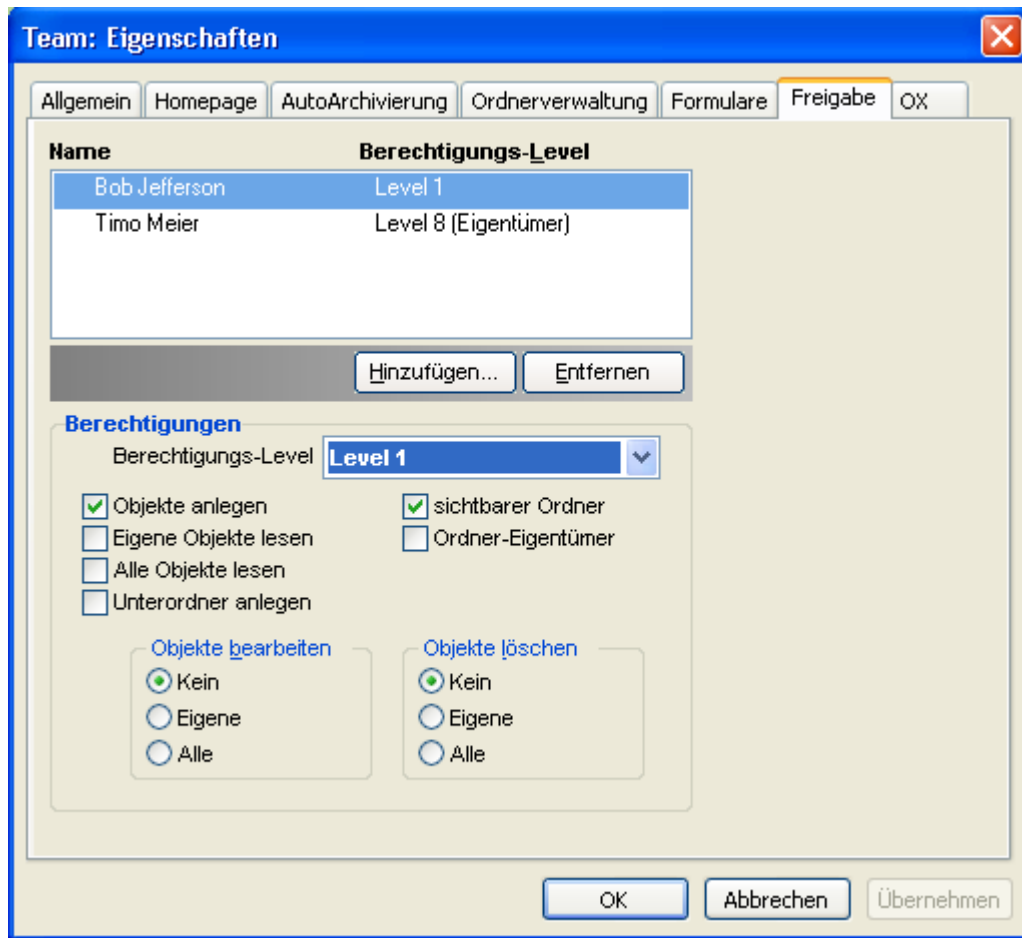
Team: Eigenschaften

Allgemein | Homepage | AutoArchivierung | Ordnerverwaltung | Formulare | Freigabe | OX

| Name | Berechtigungs-Level |
|---|---|
| Bob Jefferson | Level 1 |
| Timo Meier | Level 8 (Eigentümer) |

Hinzufügen... | Entfernen

Berechtigungen

Berechtigungs-Level: Level 1

Objekte anlegen
Eigene Objekte lesen
Alle Objekte lesen
Unterordner anlegen

sichtbarer Ordner
Ordner-Eigentümer

Objekte bearbeiten
Kein
Eigene
Alle

Objekte löschen
Kein
Eigene
Alle

OK | Abbrechen | Übernehmen